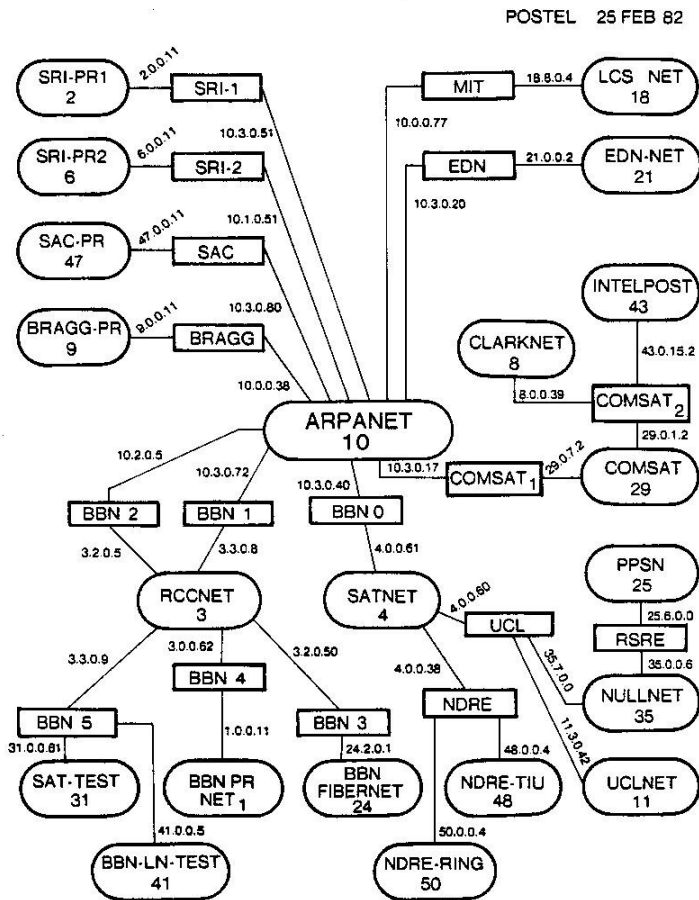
POSTEL 25 FEB 82

SRI-PR1
2

2.0.0.11

SRI-1

10.3.0.51

SRI-PR2
6

6.0.0.11

SRI-2

10.1.0.51

SAC-PR
47

47.0.0.11

SAC

10.3.0.80

BRAGG-PR
9

9.0.0.11

BRAGG

10.0.0.38

MIT

18.6.0.4

LCS NET
18

10.0.0.77

EDN

21.0.0.2

EDN-NET
21

10.3.0.20

INTELPOST
43

43.0.15.2

CLARKNET
8

8.0.0.39

COMSAT$_2$

29.0.1.2

ARPANET
10

10.3.0.17

COMSAT$_1$

29.0.7.2

COMSAT
29

10.2.0.5

10.3.0.72

10.3.0.40

BBN 2

BBN 1

BBN 0

3.2.0.5

3.3.0.8

4.0.0.61

RCCNET
3

SATNET
4

4.0.0.60

UCL

PPSN
25

25.6.0.0

RSRE

35.0.0.6

35.7.0.0

NULLNET
35

3.3.0.9

3.0.0.62

3.2.0.50

BBN 4

4.0.0.38

NDRE

11.3.0.42

BBN 5

BBN 3

31.0.0.61

1.0.0.11

24.2.0.1

48.0.0.4

SAT-TEST
31

BBN PR
NET$_1$

BBN
FIBERNET
24

NDRE-TIU
48

UCLNET
11

41.0.0.5

50.0.0.4

BBN-LN-TEST
41

NDRE-RING
50